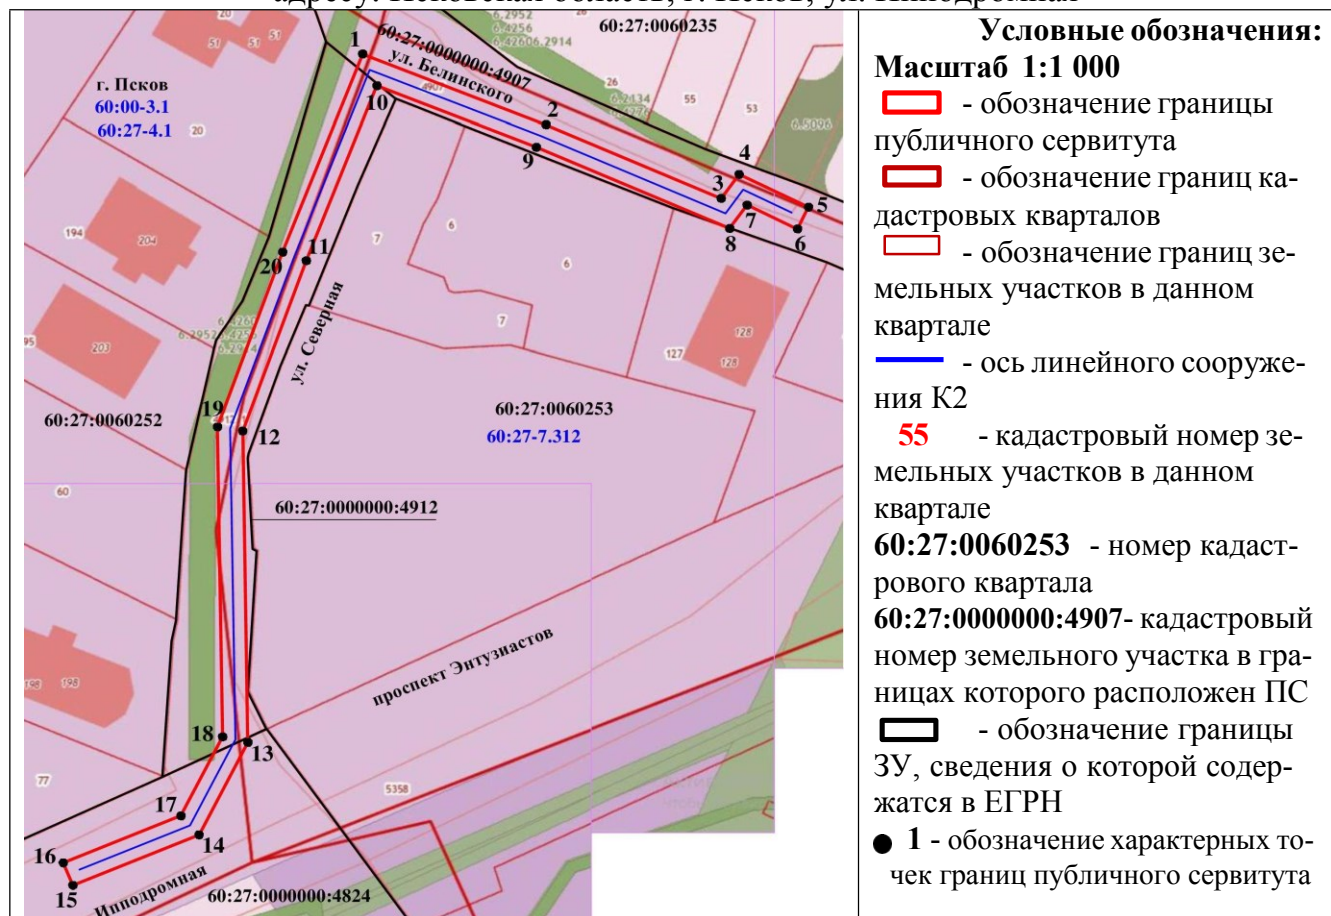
адресу: Псковская область, г. Псков, ул. Ипподромная

60:27:0060235

1
60:27:0000000:4907
ул. Белинского
10
2
9
4
3
7
5
8
6

г. Псков
60:00-3.1
60:27-4.1
20
51
51
55
53
26
194
204
7
6
6
7
203
128
127
128
20
11
ул. Северная
19
12
60:27:0060252
60:27:0060253
60:27-7.312
60
60:27:0000000:4912
проспект Энтузиастов
198
198
18
13
77
5358
17
14
16
15
Ипподромная
60:27:0000000:4824

Условные обозначения:
Масштаб 1:1 000
- обозначение границы публичного сервитута
- обозначение границ кадастровых кварталов
- обозначение границ земельных участков в данном квартале
- ось линейного сооружения К2
55 - кадастровый номер земельных участков в данном квартале
60:27:0060253 - номер кадастрового квартала
60:27:0000000:4907- кадастровый номер земельного участка в границах которого расположен ПС
- обозначение границы ЗУ, сведения о которой содержатся в ЕГРН
1 - обозначение характерных точек границ публичного сервитута